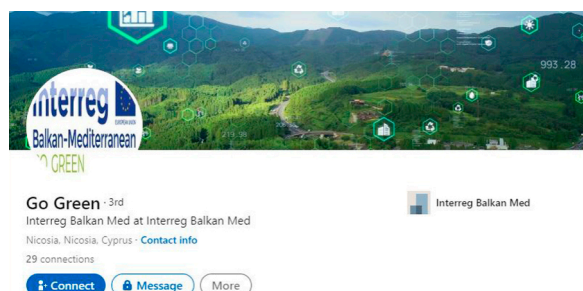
993 .28

interreg
EUROPEAN UNION
Balkan-Mediterranean
GO GREEN

Go Green · 3rd
Interreg Balkan Med at Interreg Balkan Med
Nicosia, Nicosia, Cyprus · Contact info
29 connections

Interreg Balkan Med

Connect
Message
More